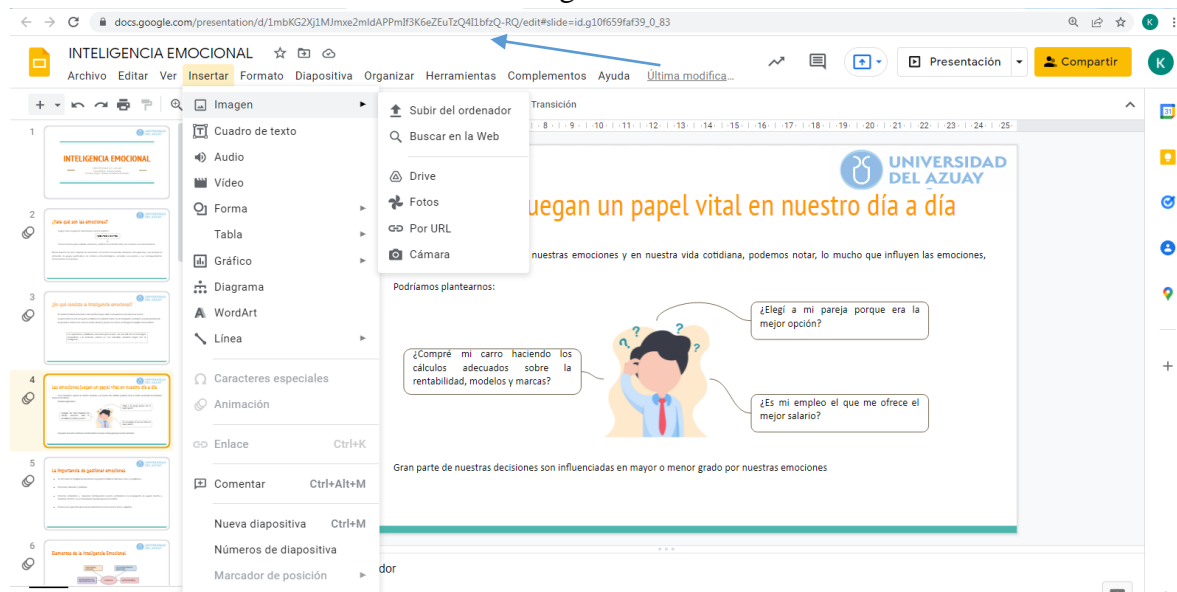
docs.google.com/presentation/d/1mbKG2Xj1MJmxe2mldAPPmIf3K6eZEuTzQ4I1bfzQ-RQ/edit#slide=id.g10f659faf39_0_83

INTELIGENCIA EMOCIONAL

Archivo Editar Ver Insertar Formato Diapositiva Organizar Herramientas Complementos Ayuda Última modifica...

Presentación

Compartir

K

Imagen
Cuadro de texto
Audio
Vídeo
Forma
Tabla
Gráfico
Diagrama
WordArt
Línea
Caracteres especiales
Animación
Enlace Ctrl+K
Comentar Ctrl+Alt+M
Nueva diapositiva Ctrl+M
Números de diapositiva
Marcador de posición

Subir del ordenador
Buscar en la Web
Drive
Fotos
Por URL
Cámara

Transición

1 INTELIGENCIA EMOCIONAL
2 ¿Para qué son las emociones?
3 ¿En qué consiste la inteligencia emocional?
4 Las emociones juegan un papel vital en nuestro día a día
5 La importancia de gestionar emociones
6 Elementos de la Inteligencia Emocional

UNIVERSIDAD DEL AZUAY

uegan un papel vital en nuestro día a día

nuestras emociones y en nuestra vida cotidiana, podemos notar, lo mucho que influyen las emociones,

Podríamos plantearnos:

¿Elegí a mi pareja porque era la mejor opción?

¿Compré mi carro haciendo los cálculos adecuados sobre la rentabilidad, modelos y marcas?

¿Es mi empleo el que me ofrece el mejor salario?

Gran parte de nuestras decisiones son influenciadas en mayor o menor grado por nuestras emociones

dor